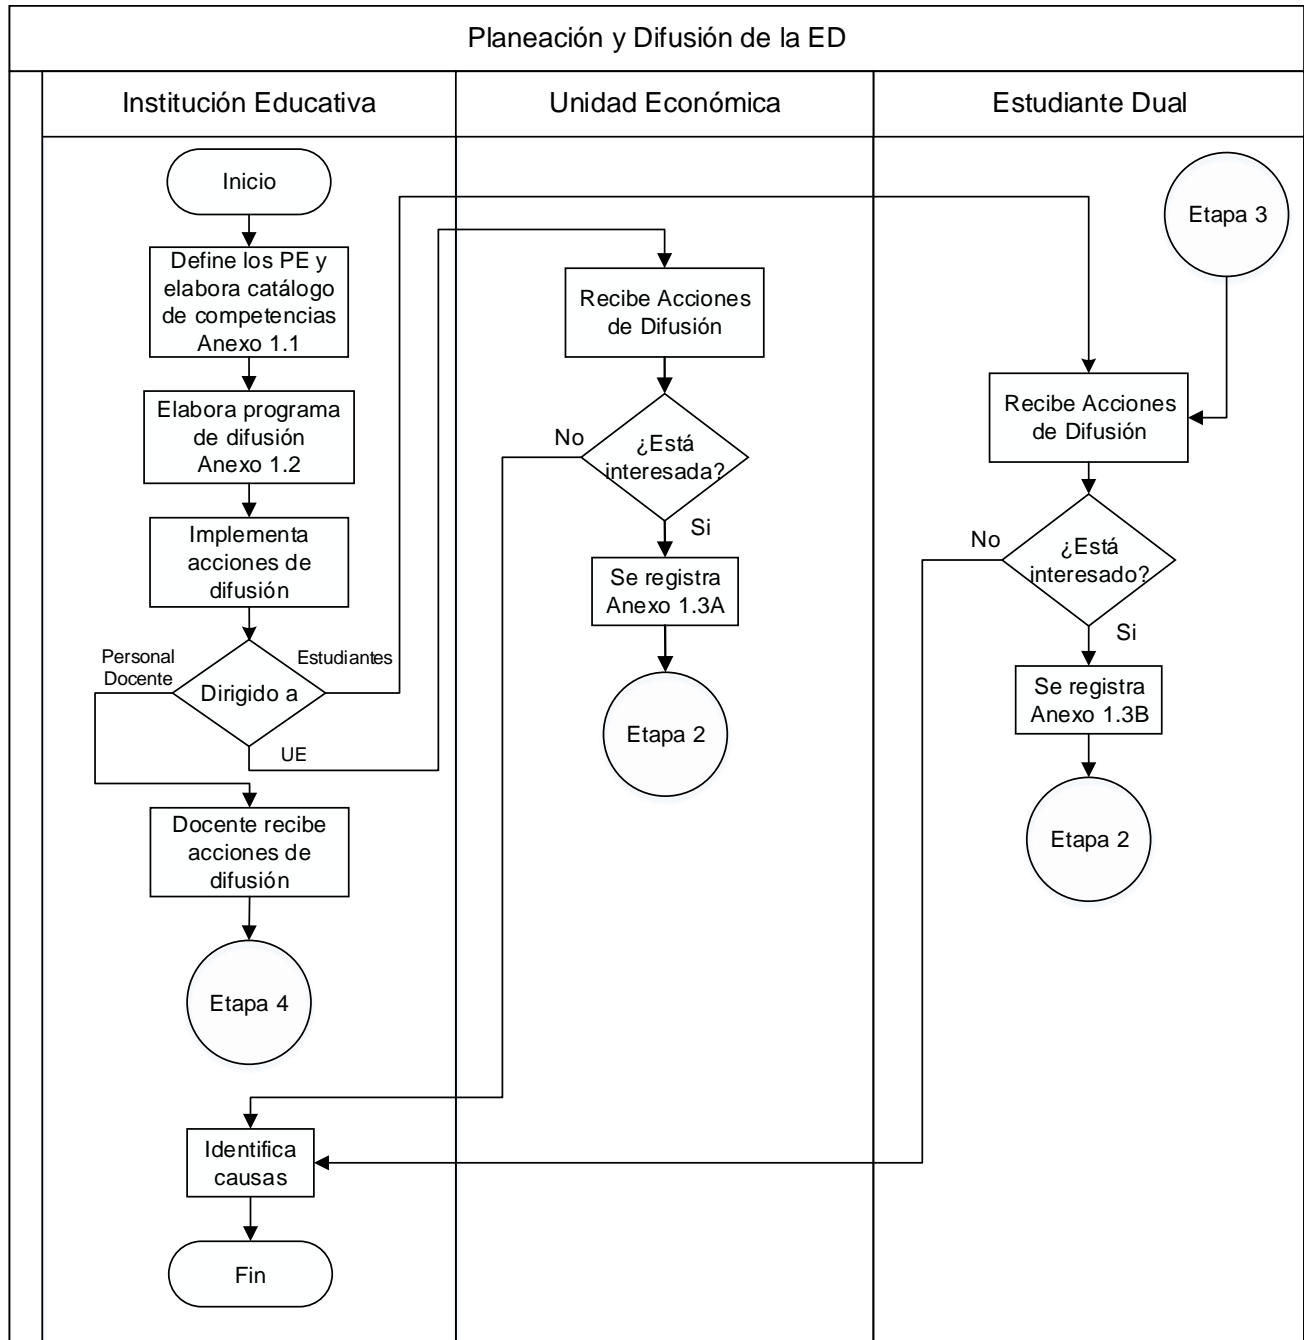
Planeación y Difusión de la ED

Institución Educativa

Unidad Económica

Estudiante Dual

Inicio

Define los PE y elabora catálogo de competencias Anexo 1.1

Elabora programa de difusión Anexo 1.2

Implementa acciones de difusión

Personal Docente

Estudiantes

Dirigido a

UE

Docente recibe acciones de difusión

Etapa 4

Identifica causas

Fin

Recibe Acciones de Difusión

No

¿Está interesada?

Si

Se registra Anexo 1.3A

Etapa 2

Etapa 3

Recibe Acciones de Difusión

No

¿Está interesado?

Si

Se registra Anexo 1.3B

Etapa 2